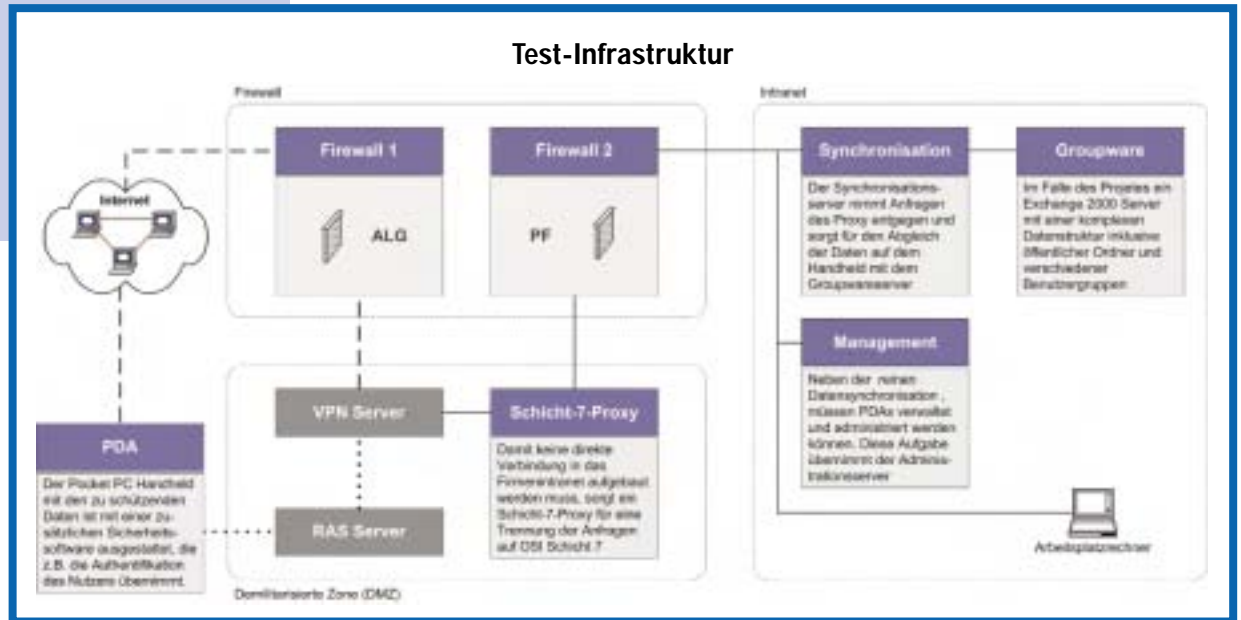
Test-Infrastruktur

Firewall

Firewall 1

ALG

Firewall 2

PF

Internet

Intranet

Synchronisation

Der Synchronisationsserver nimmt Anfragen des Proxy entgegen und sorgt für den Abgleich der Daten auf dem Handheld mit dem Groupwareserver

Groupware

Im Falle des Projekts ein Exchange 2000 Server mit einer komplexen Datenstruktur inklusive öffentlicher Ordner und verschiedener Benutzergruppen

Management

Neben der reinen Datensynchronisation , müssen PDAs verwaltet und administriert werden können. Diese Aufgabe übernimmt der Administrationsserver

VPN Server

Schicht-7-Proxy

Damit keine direkte Verbindung in das Firmenintranet aufgebaut werden muss, sorgt ein Schicht-7-Proxy für eine Trennung der Anfragen auf OSI Schicht 7

RAS Server

PDA

Der Pocket PC Handheld mit den zu schützenden Daten ist mit einer zusätzlichen Sicherheitssoftware ausgestattet, die z.B. die Authentifikation des Nutzers übernimmt.

Arbeitsplatzrechner

Demilitarisierte Zone (DMZ)